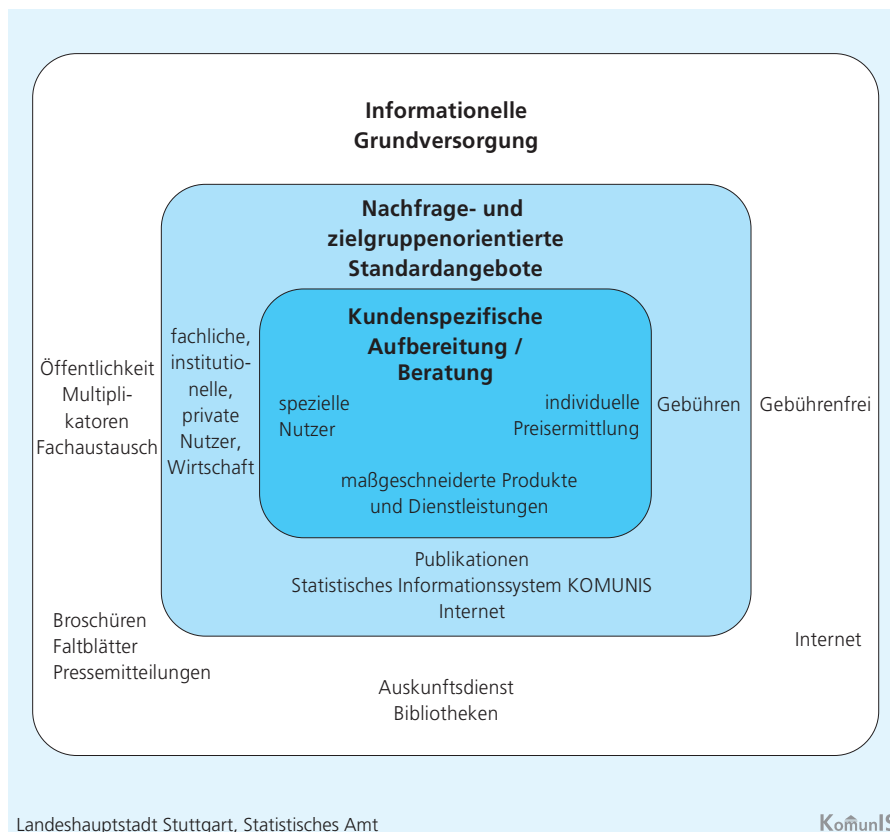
Informationelle Grundversorgung

Nachfrage- und zielgruppenorientierte Standardangebote

Kundenspezifische Aufbereitung / Beratung

Öffentlichkeit
Multiplikatoren
Fachaustausch

fachliche, institutionelle, private Nutzer, Wirtschaft

spezielle Nutzer

individuelle Preisermittlung

Gebühren

Gebührenfrei

maßgeschneiderte Produkte und Dienstleistungen

Publikationen
Statistisches Informationssystem KOMUNIS
Internet

Broschüren
Faltblätter
Pressemitteilungen

Internet

Auskunftsdienst
Bibliotheken

Landeshauptstadt Stuttgart, Statistisches Amt

KomunIS